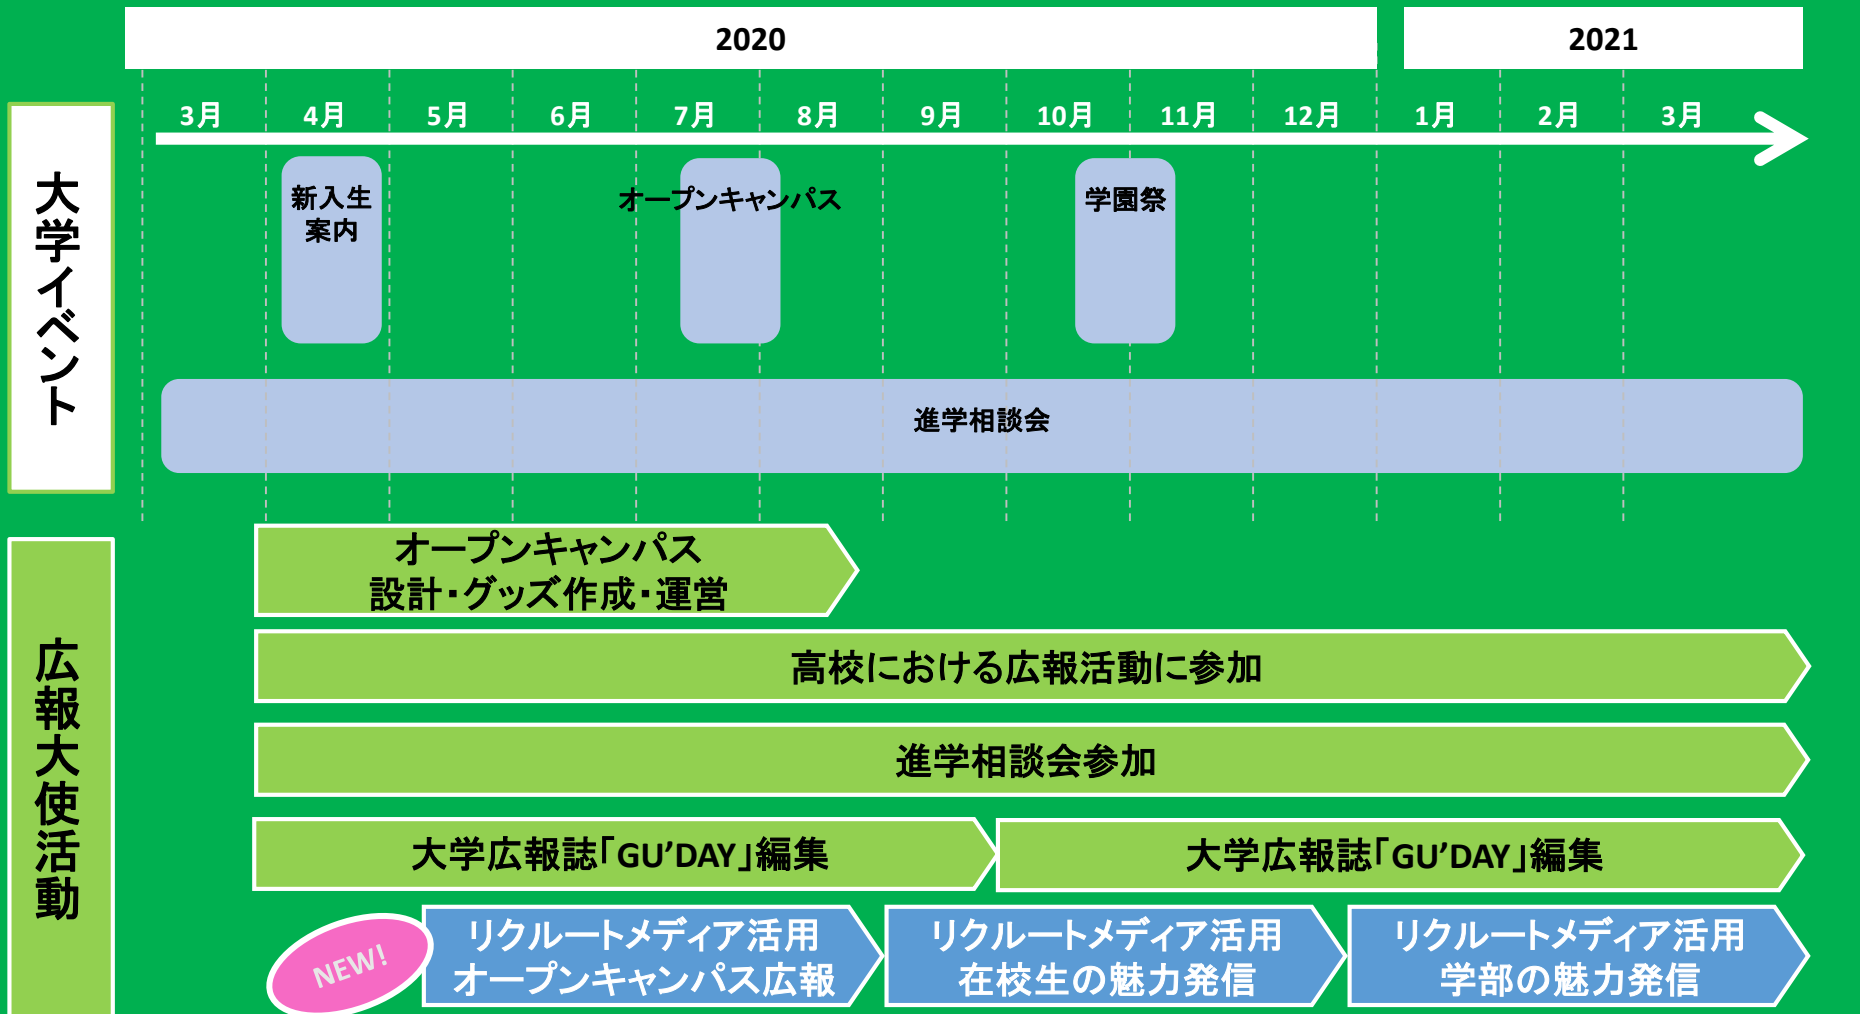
2020

2021

3月 4月 5月 6月 7月 8月 9月 10月 11月 12月 1月 2月 3月

大学イベント

新入生案内

オープンキャンパス

学園祭

進学相談会

広報大使活動

オープンキャンパス
設計・グッズ作成・運営

高校における広報活動に参加

進学相談会参加

大学広報誌「GU’DAY」編集

大学広報誌「GU’DAY」編集

NEW!

リクルートメディア活用
オープンキャンパス広報

リクルートメディア活用
在校生の魅力発信

リクルートメディア活用
学部の魅力発信